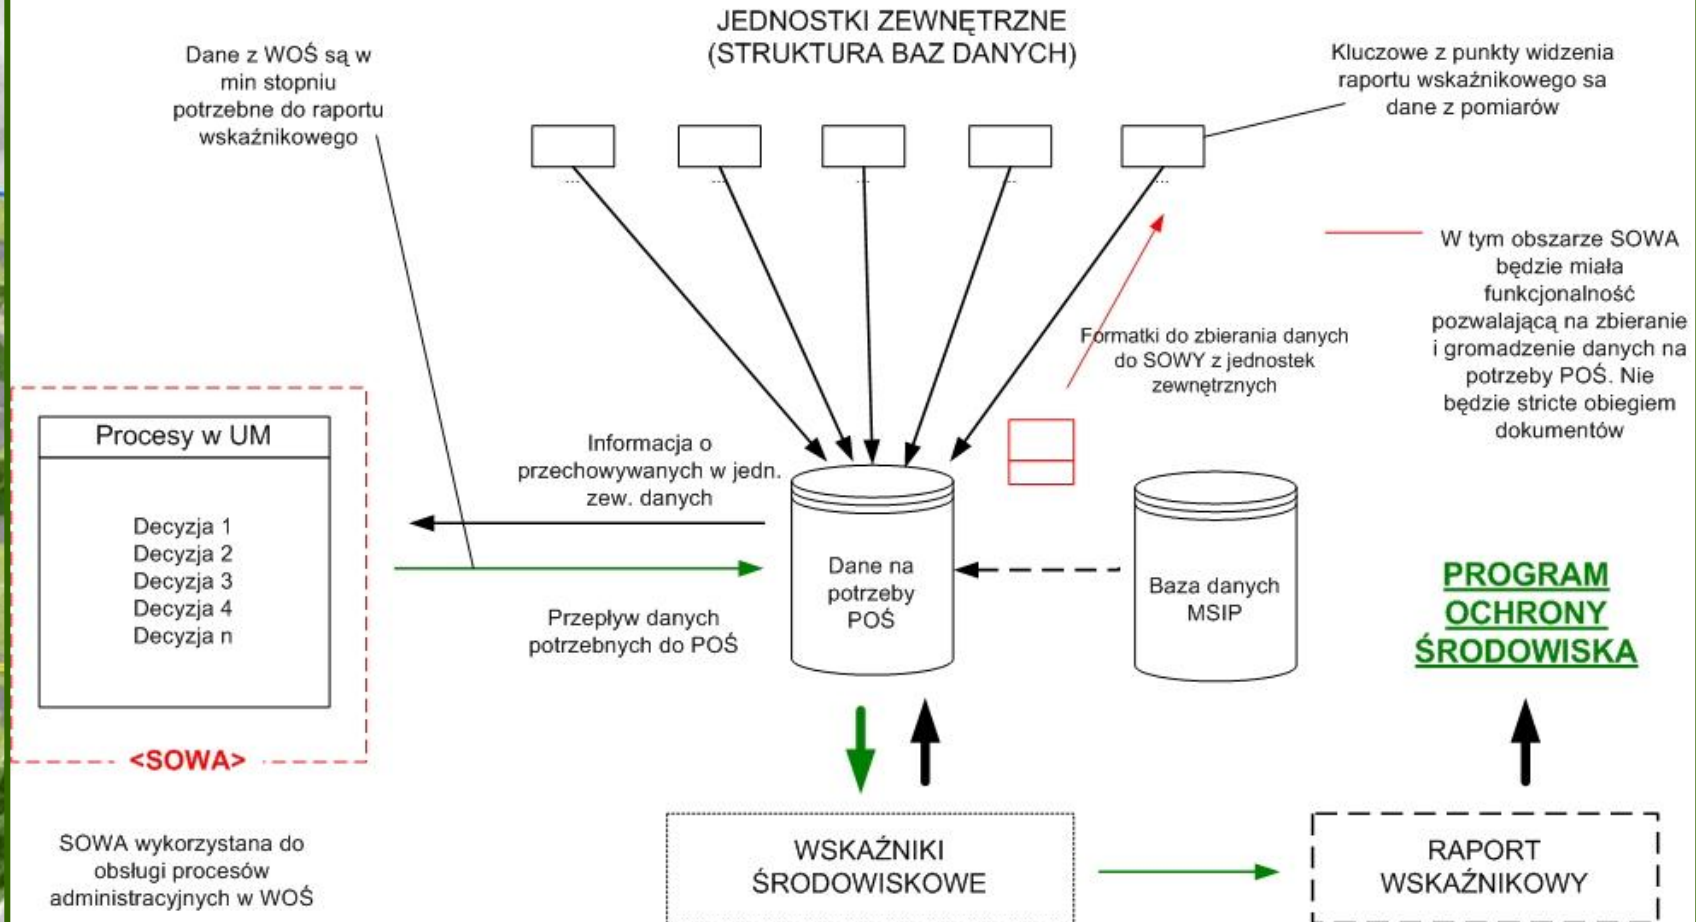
JEDNOSTKI ZEWNĘTRZNE
(STRUKTURA BAZ DANYCH)

Dane z WOŚ są w min stopniu potrzebne do raportu wskaźnikowego

Kluczowe z punkty widzenia raportu wskaźnikowego sa dane z pomiarów

...
...
...
...
...

W tym obszarze SOWA będzie miała funkcjonalność pozwalającą na zbieranie i gromadzenie danych na potrzeby POŚ. Nie będzie stricte obiegiem dokumentów

Formatki do zbierania danych do SOWY z jednostek zewnętrznych

Procesy w UM

Decyzja 1
Decyzja 2
Decyzja 3
Decyzja 4
Decyzja n

<SOWA>

Informacja o przechowywanych w jedn. zew. danych

Przepływ danych potrzebnych do POŚ

Dane na potrzeby POŚ

Baza danych MSIP

PROGRAM OCHRONY ŚRODOWISKA

SOWA wykorzystana do obsługi procesów administracyjnych w WOŚ

WSKAŹNIKI ŚRODOWISKOWE

RAPORT WSKAŹNIKOWY